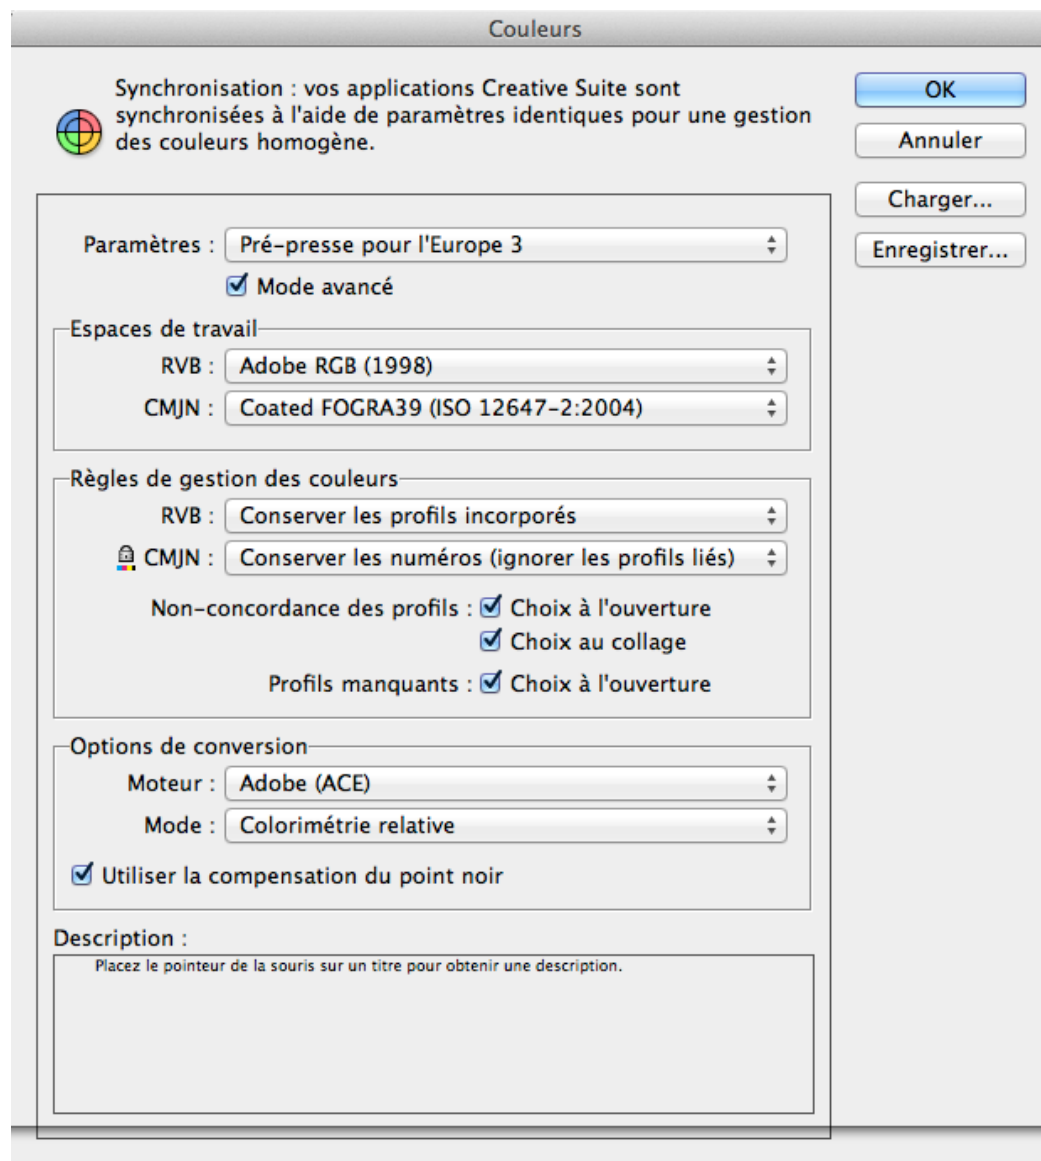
Couleurs

Synchronisation : vos applications Creative Suite sont synchronisées à l'aide de paramètres identiques pour une gestion des couleurs homogène.

OK
Annuler
Charger...
Enregistrer...

Paramètres : Pré-presse pour l'Europe 3
Mode avancé

Espaces de travail
RVB : Adobe RGB (1998)
CMJN : Coated FOGRA39 (ISO 12647-2:2004)

Règles de gestion des couleurs
RVB : Conserver les profils incorporés
CMJN : Conserver les numéros (ignorer les profils liés)
Non-concordance des profils : Choix à l'ouverture
Choix au collage
Profils manquants : Choix à l'ouverture

Options de conversion
Moteur : Adobe (ACE)
Mode : Colorimétrie relative
Utiliser la compensation du point noir

Description :
Placez le pointeur de la souris sur un titre pour obtenir une description.